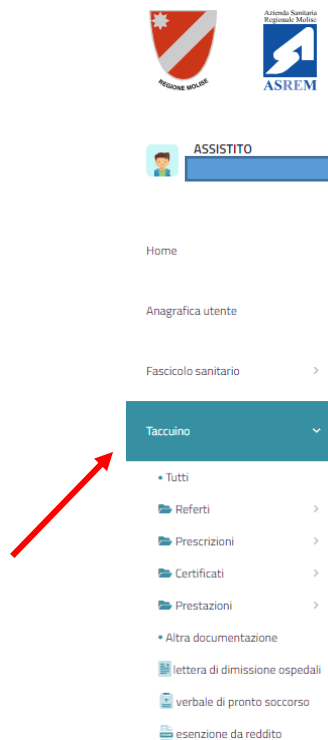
REGIONE MOLISE

Azienda Sanitaria Regionale Molise
ASREM

ASSISTITO

Home

Anagrafica utente

Fascicolo sanitario

Taccuino

Tutti

Referti

Prescrizioni

Certificati

Prestazioni

Altra documentazione

lettera di dimissione ospedali

verbale di pronto soccorso

esenzione da reddito